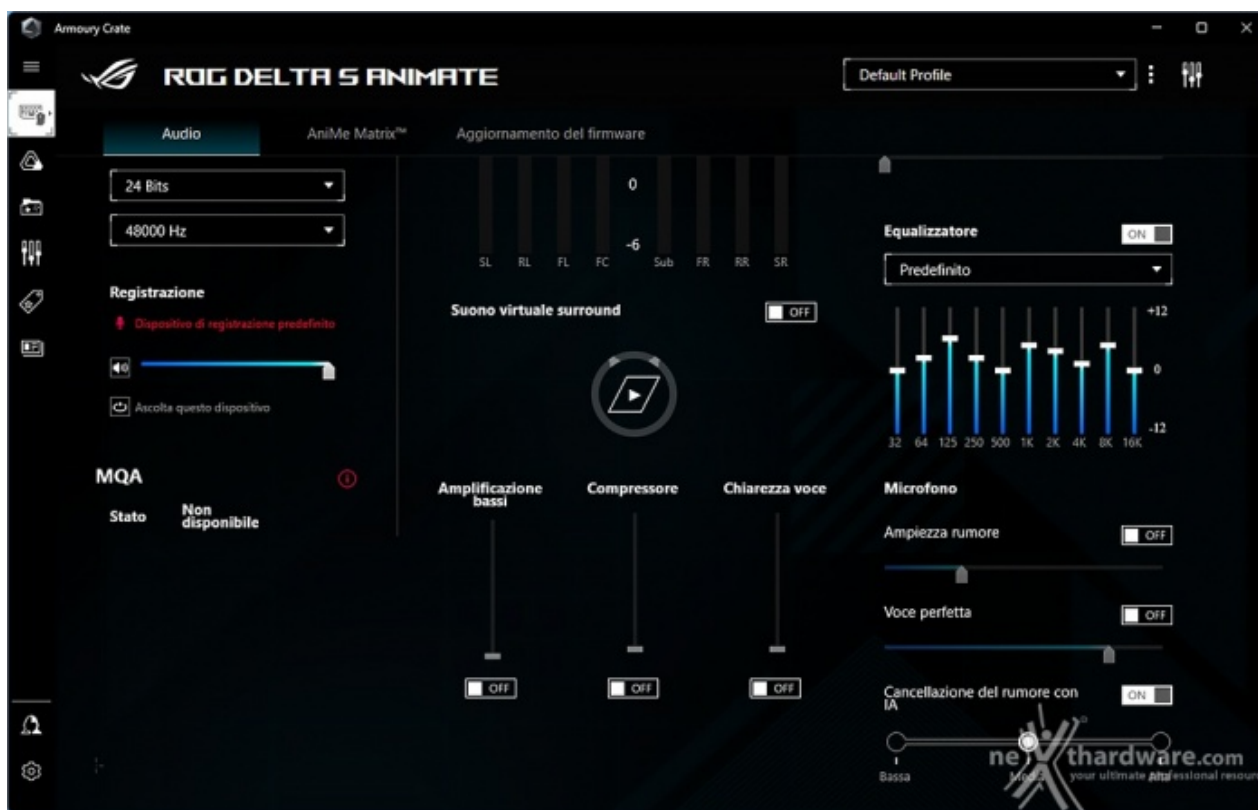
Armoury Crate

ROG DELTA S ANIMATE

Default Profile

Audio

AniMe Matrix™

Aggiornamento del firmware

24 Bits

48000 Hz

Registrazione

Dispositivo di registrazione predefinito

Ascolta questo dispositivo

MQA

Stato

Non disponibile

0

-6

SL RL FL FC Sub FR RR SR

Suono virtuale surround

OFF

Amplificazione bassi

Compressore

Chiarezza voce

OFF

OFF

OFF

Equalizzatore

ON

Predefinito

+12

0

-12

32 64 125 250 500 1K 2K 4K 8K 16K

Microfono

Ampiezza rumore

OFF

Voce perfetta

OFF

Cancellazione del rumore con IA

ON

Bassa

Media

Alta

nexthardware.com
your ultimate professional resource